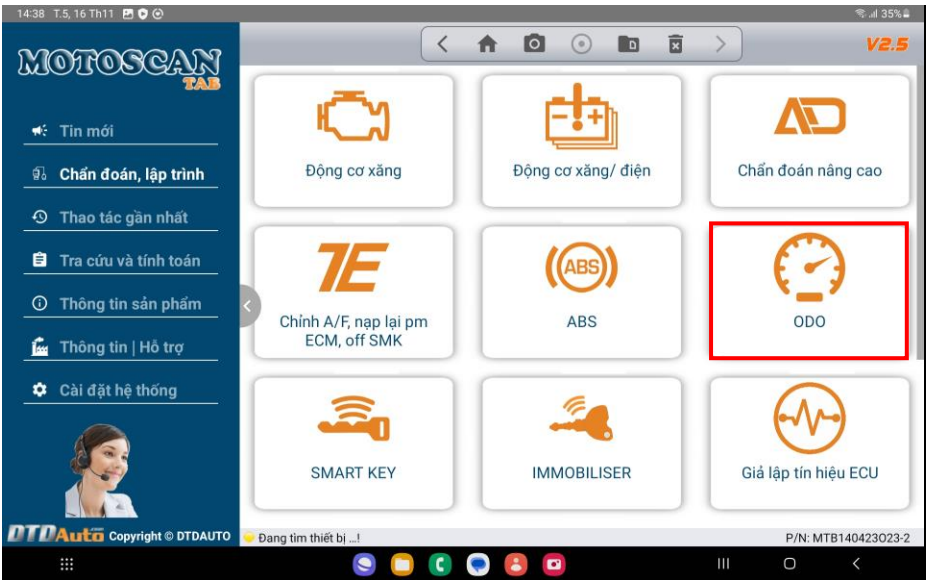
14:38 T.5, 16 Th11

35%

MOTOSCAN TAB

V2.5

Tin mới

Chẩn đoán, lập trình

Thao tác gần nhất

Tra cứu và tính toán

Thông tin sản phẩm

Thông tin | Hỗ trợ

Cài đặt hệ thống

Động cơ xăng

Động cơ xăng/ điện

Chẩn đoán nâng cao

Chỉnh A/F, nạp lại pm ECM, off SMK

ABS

ODO

SMART KEY

IMMOBILISER

Giả lập tín hiệu ECU

DTDAuto Copyright © DTDAUTO

Đang tìm thiết bị ...!

P/N: MTB140423O23-2